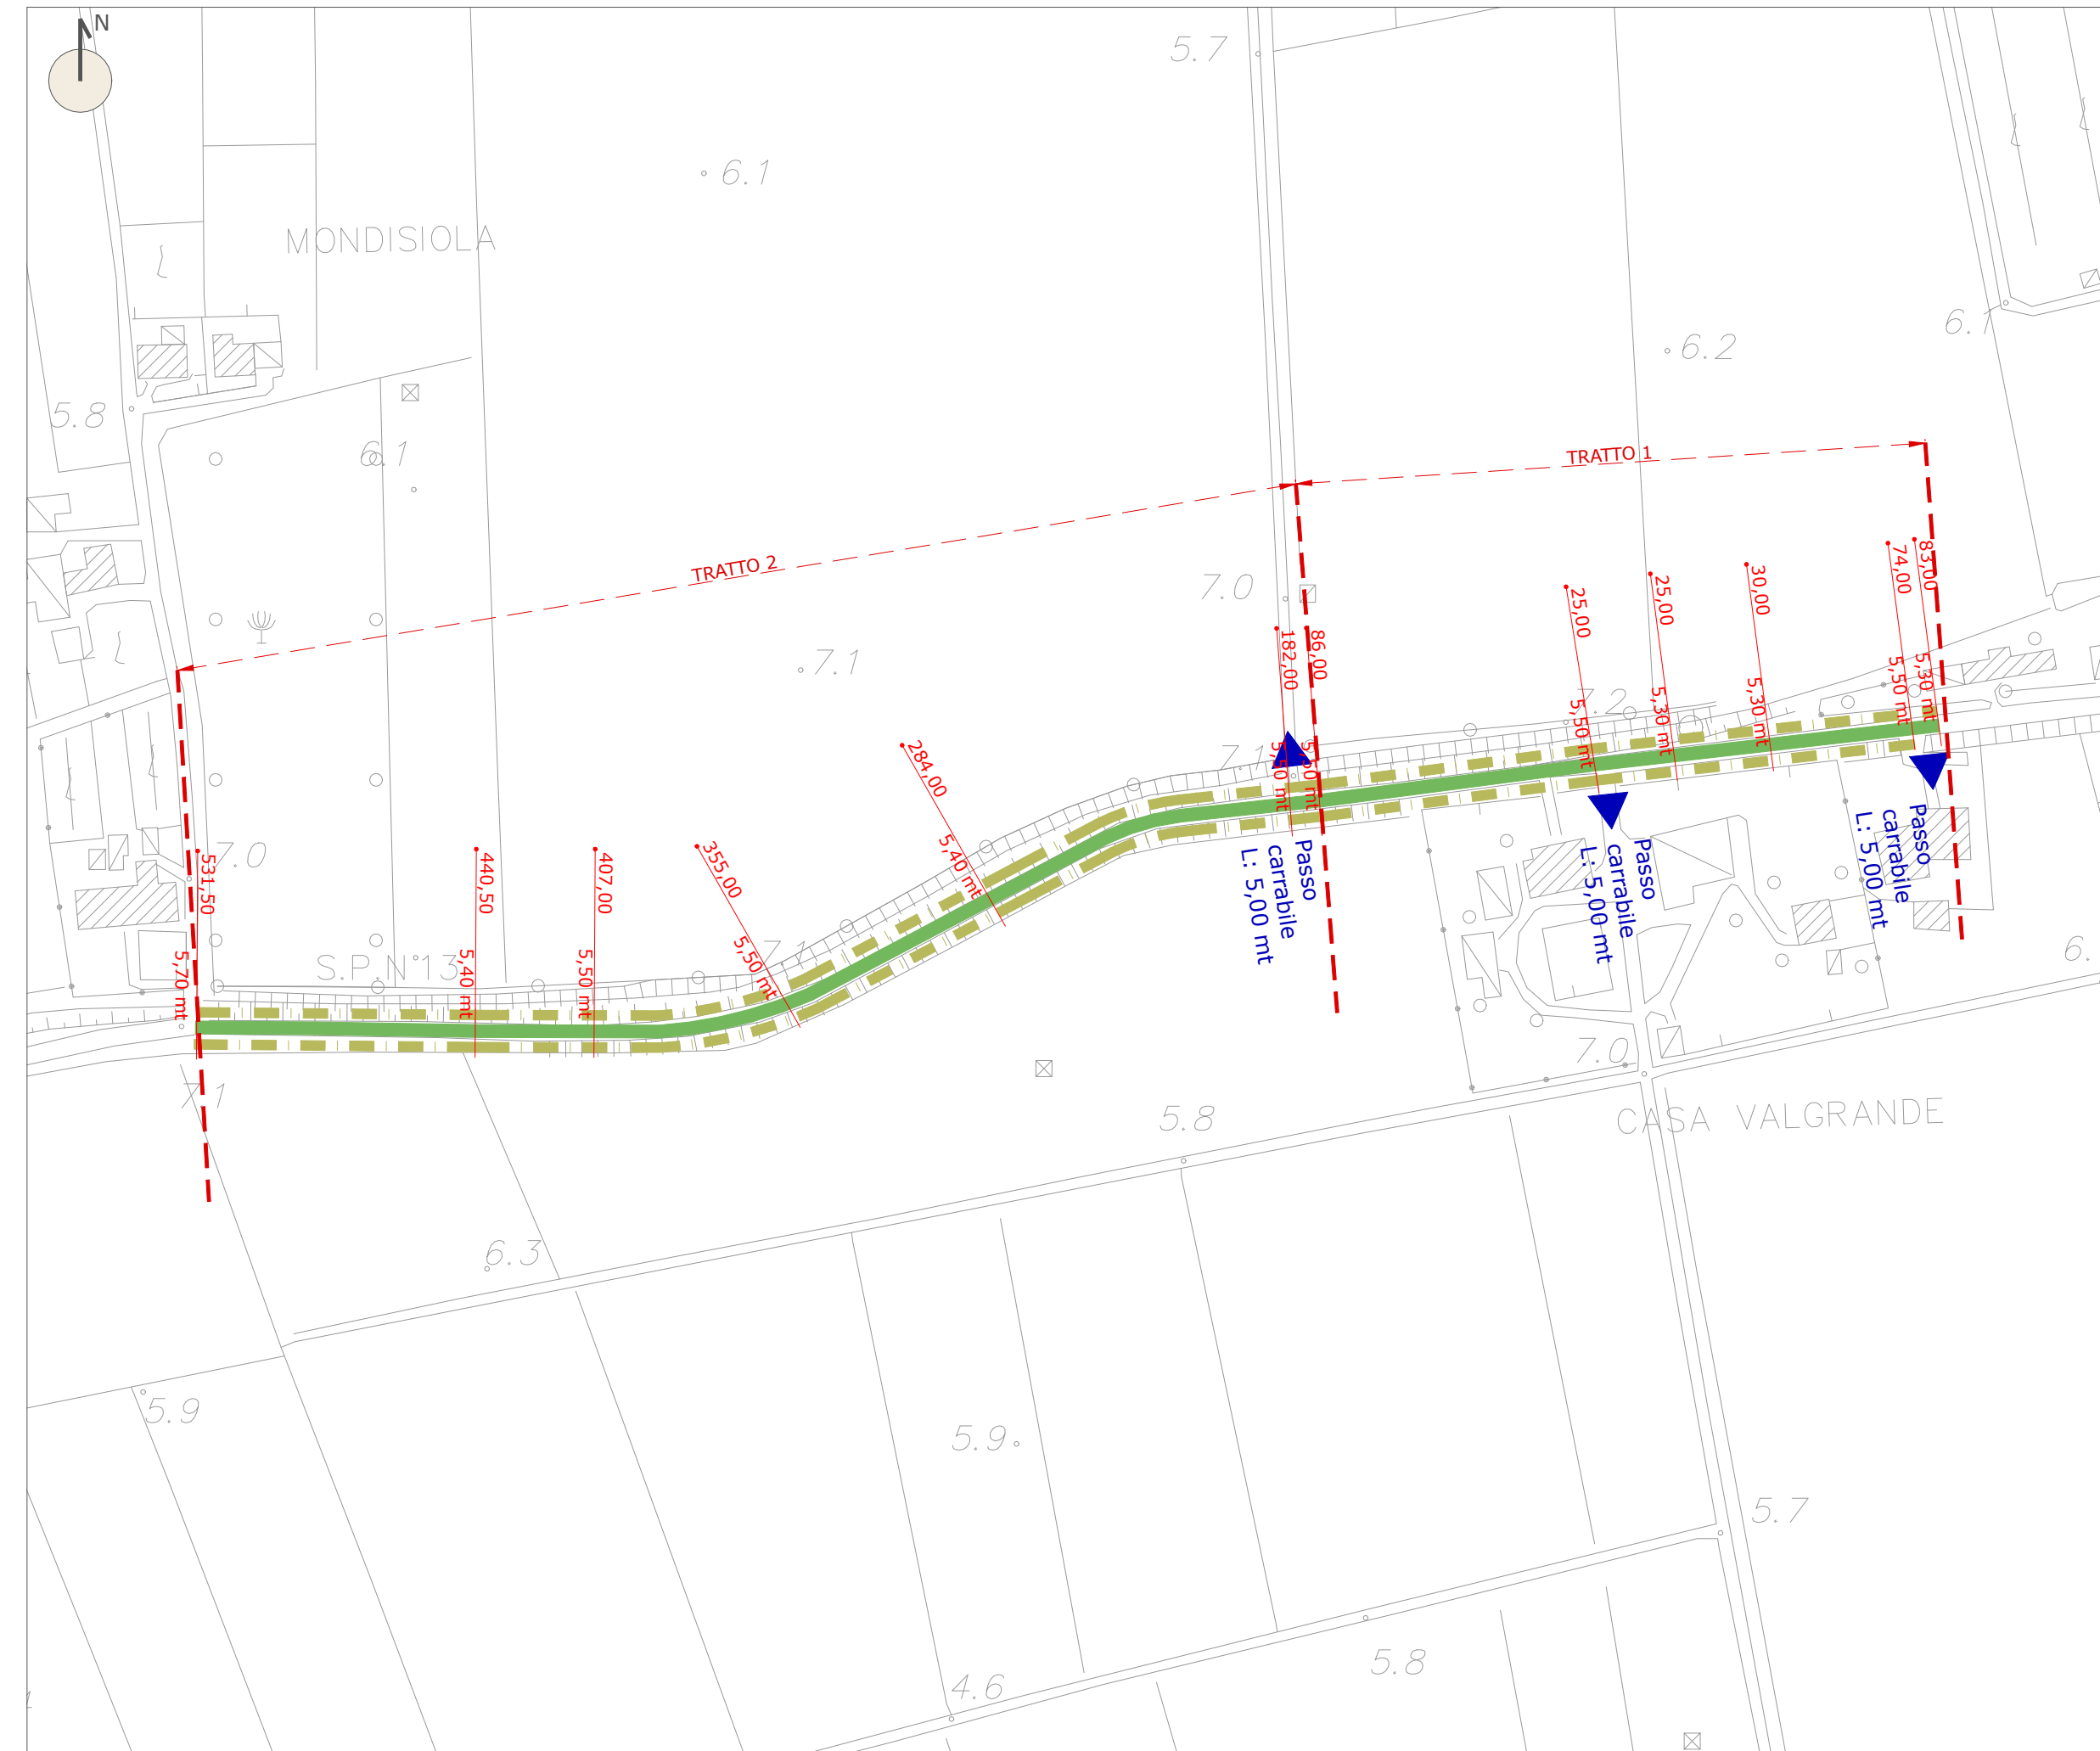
N

5.7

6.1

MONDISIOLA

6.2

6.1

5.8

6.1

TRATTO 1

TRATTO 2

7.0

86,00
182,00

25,00
25,00
30,00
74,00
83,00

7.1

7.2

5,50 mt
5,30 mt
5,30 mt
5,50 mt
5,30 mt

284,00

5,40 mt

355,00

7.0

531,50

440,50

407,00

5,50 mt
5,50 mt

Passo carrabile L: 5,00 mt

Passo carrabile L: 5,00 mt

Passo carrabile L: 5,00 mt

S.P.N°13

5,70 mt

5,40 mt

5,50 mt

7.1

7.0

6.

5.8

CASA VALGRANDE

7.1

6.3

5.9

5.9

5.7

5.8

4.6